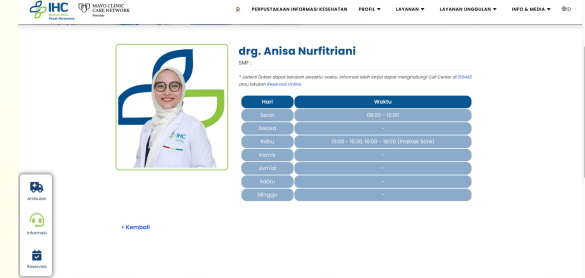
IHC
MAYO CLINIC CARE NETWORK
Member
PERPUSTAKAAN INFORMASI KESEHATAN
PROFIL
LAYANAN
LAYANAN UNGGULAN
INFO & MEDIA
ID

drg. Anisa Nurfitriani

SMF :

* Jadwal Dokter dapat berubah sewaktu-waktu, informasi lebih lanjut dapat menghubungi Call Center di 100442 atau lakukan Reservasi Online

| Hari | Waktu |
|---|---|
| Senin | 08:00 - 12:00 |
| Selasa | - |
| Rabu | 13:00 - 15:30, 16:00 - 19:00 (Praktek Sore) |
| Kamis | - |
| Jumat | - |
| Sabtu | - |
| Minggu | - |

< Kembali

Ambulan
Informasi
Reservasi